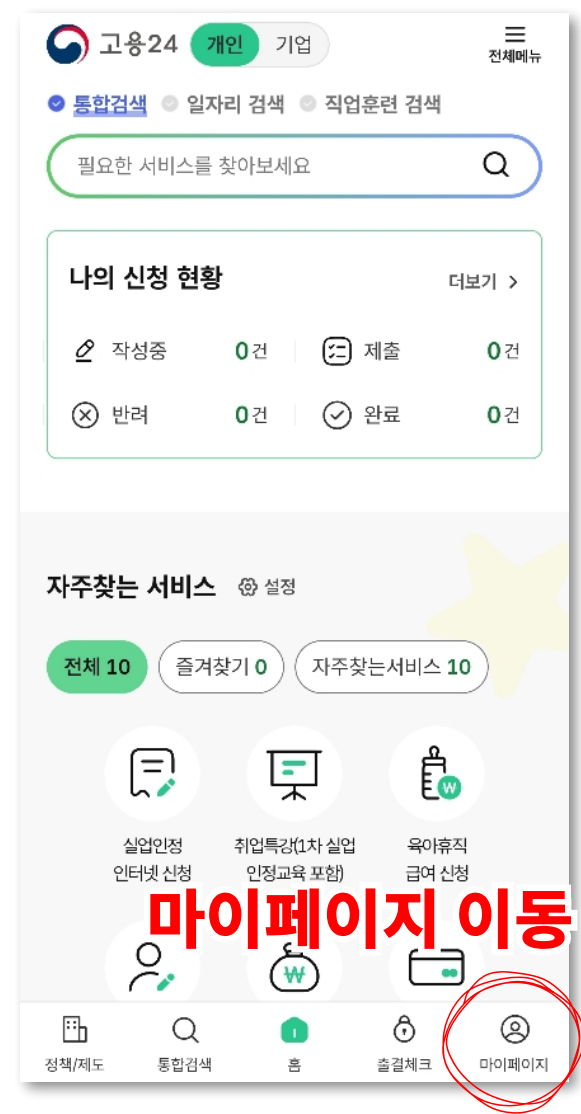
고용24 개인 기업
전체메뉴

통합검색 일자리 검색 직업훈련 검색

필요한 서비스를 찾아보세요

나의 신청 현황
더보기 >

작성중 0건
제출 0건
반려 0건
완료 0건

자주찾는 서비스 설정

전체 10 즐겨찾기 0 자주찾는서비스 10

실업인정 인터넷 신청
취업특강(1차 실업 인정교육 포함)
육아휴직 급여 신청

마이페이지 이동

정책/제도
통합검색
홈
출결체크
마이페이지